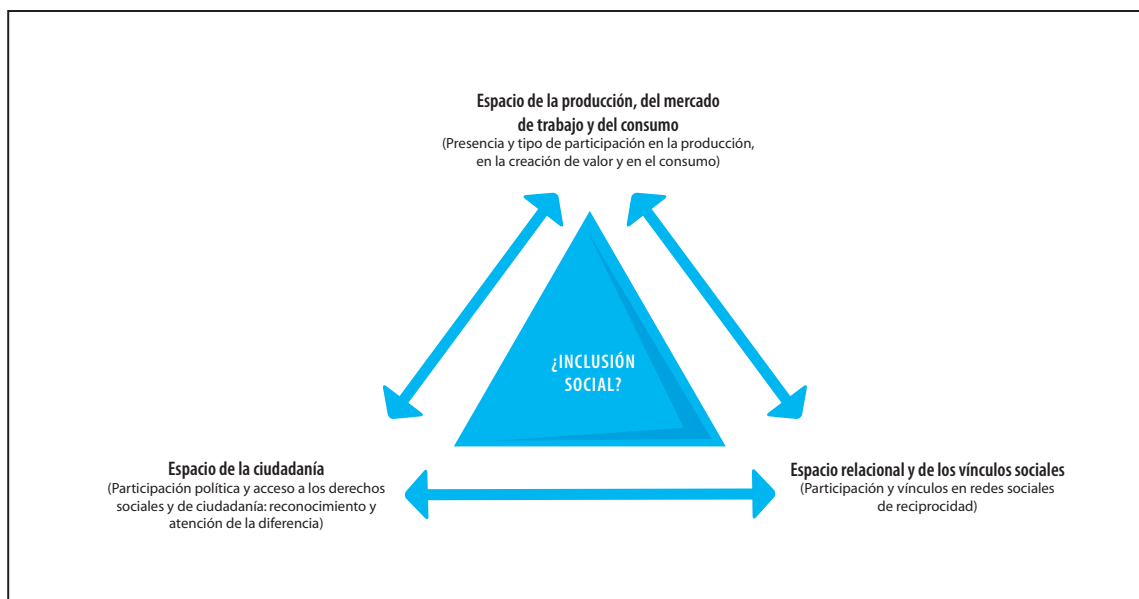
Espacio de la producción, del mercado de trabajo y del consumo
(Presencia y tipo de participación en la producción, en la creación de valor y en el consumo)

¿INCLUSIÓN SOCIAL?

Espacio de la ciudadanía
(Participación política y acceso a los derechos sociales y de ciudadanía: reconocimiento y atención de la diferencia)

Espacio relacional y de los vínculos sociales
(Participación y vínculos en redes sociales de reciprocidad)